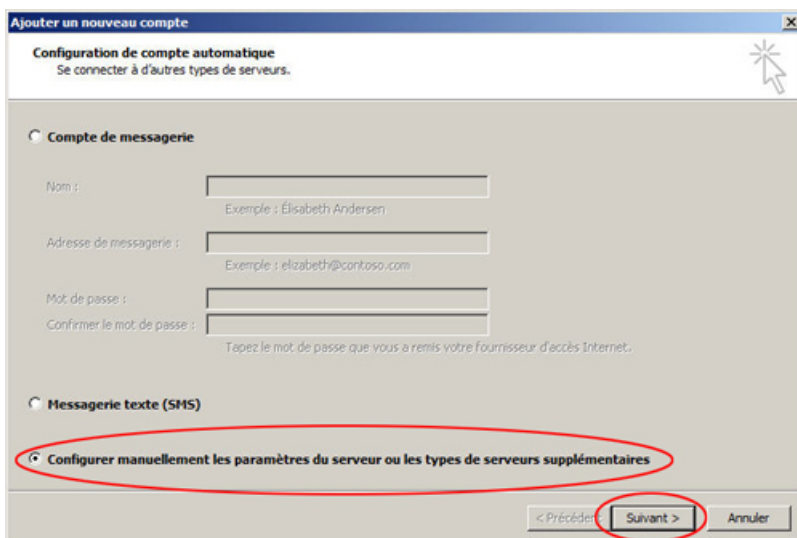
Ajouter un nouveau compte

Configuration de compte automatique
Se connecter à d'autres types de serveurs.

Compte de messagerie

Nom :
Exemple : Élisabeth Andersen

Adresse de messagerie :
Exemple : elizabeth@contoso.com

Mot de passe :
Confirmer le mot de passe :
Tapez le mot de passe que vous a remis votre fournisseur d'accès Internet.

Messagerie texte (SMS)

Configurer manuellement les paramètres du serveur ou les types de serveurs supplémentaires

< Précédent   Suivant >   Annuler